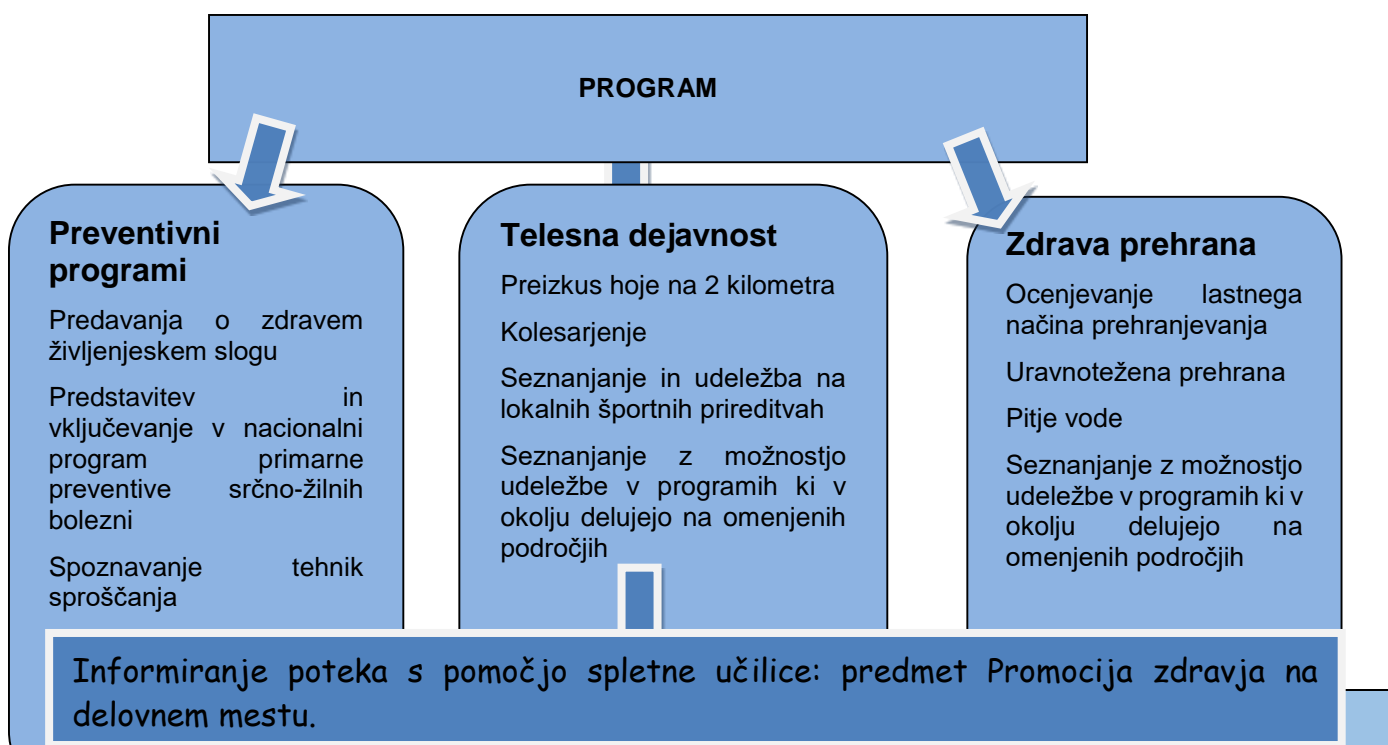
PROGRAM

Preventivni programi

Predavanja o zdravem življenjeskem slogu

Predstavitev in vključevanje v nacionalni program primarne preventive srčno-žilnih bolezni

Spoznavanje tehnik sproščanja

Telesna dejavnost

Preizkus hoje na 2 kilometra

Kolesarjenje

Seznanjanje in udeležba na lokalnih športnih prireditvah

Seznanjanje z možnostjo udeležbe v programih ki v okolju delujejo na omenjenih področjih

Zdrava prehrana

Ocenjevanje lastnega načina prehranjevanja

Uravnotežena prehrana

Pitje vode

Seznanjanje z možnostjo udeležbe v programih ki v okolju delujejo na omenjenih področjih

Informiranje poteka s pomočjo spletne učilice: predmet Promocija zdravja na delovnem mestu.